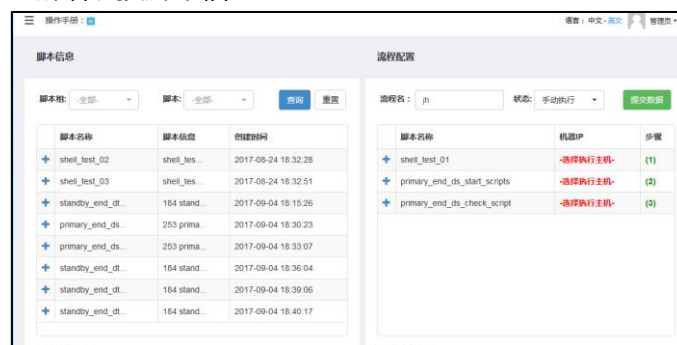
操作手册：

语言：中文 - 英文 管理员

脚本信息

脚本组: -全部- 脚本: -全部- 查询 重置

| | 脚本名称 | 脚本信息 | 创建时间 |
|---|---|---|---|
| + | shell_test_02 | shell_tes... | 2017-08-24 18:32:28 |
| + | shell_test_03 | shell_tes... | 2017-08-24 18:32:51 |
| + | standby_end_dt... | 184 stand... | 2017-09-04 18:15:26 |
| + | primary_end_ds... | 253 prima... | 2017-09-04 18:30:23 |
| + | primary_end_ds... | 253 prima... | 2017-09-04 18:33:07 |
| + | standby_end_dt... | 184 stand... | 2017-09-04 18:36:04 |
| + | standby_end_dt... | 184 stand... | 2017-09-04 18:39:06 |
| + | standby_end_dt... | 184 stand... | 2017-09-04 18:40:17 |

流程配置

流程名： jh 状态: 手动执行 提交数据

| | 脚本名称 | 机器IP | 步骤 |
|---|---|---|---|
| + | shell_test_01 | -选择执行主机- | (1) |
| + | primary_end_ds_start_scripts | -选择执行主机- | (2) |
| + | primary_end_ds_check_script | -选择执行主机- | (3) |